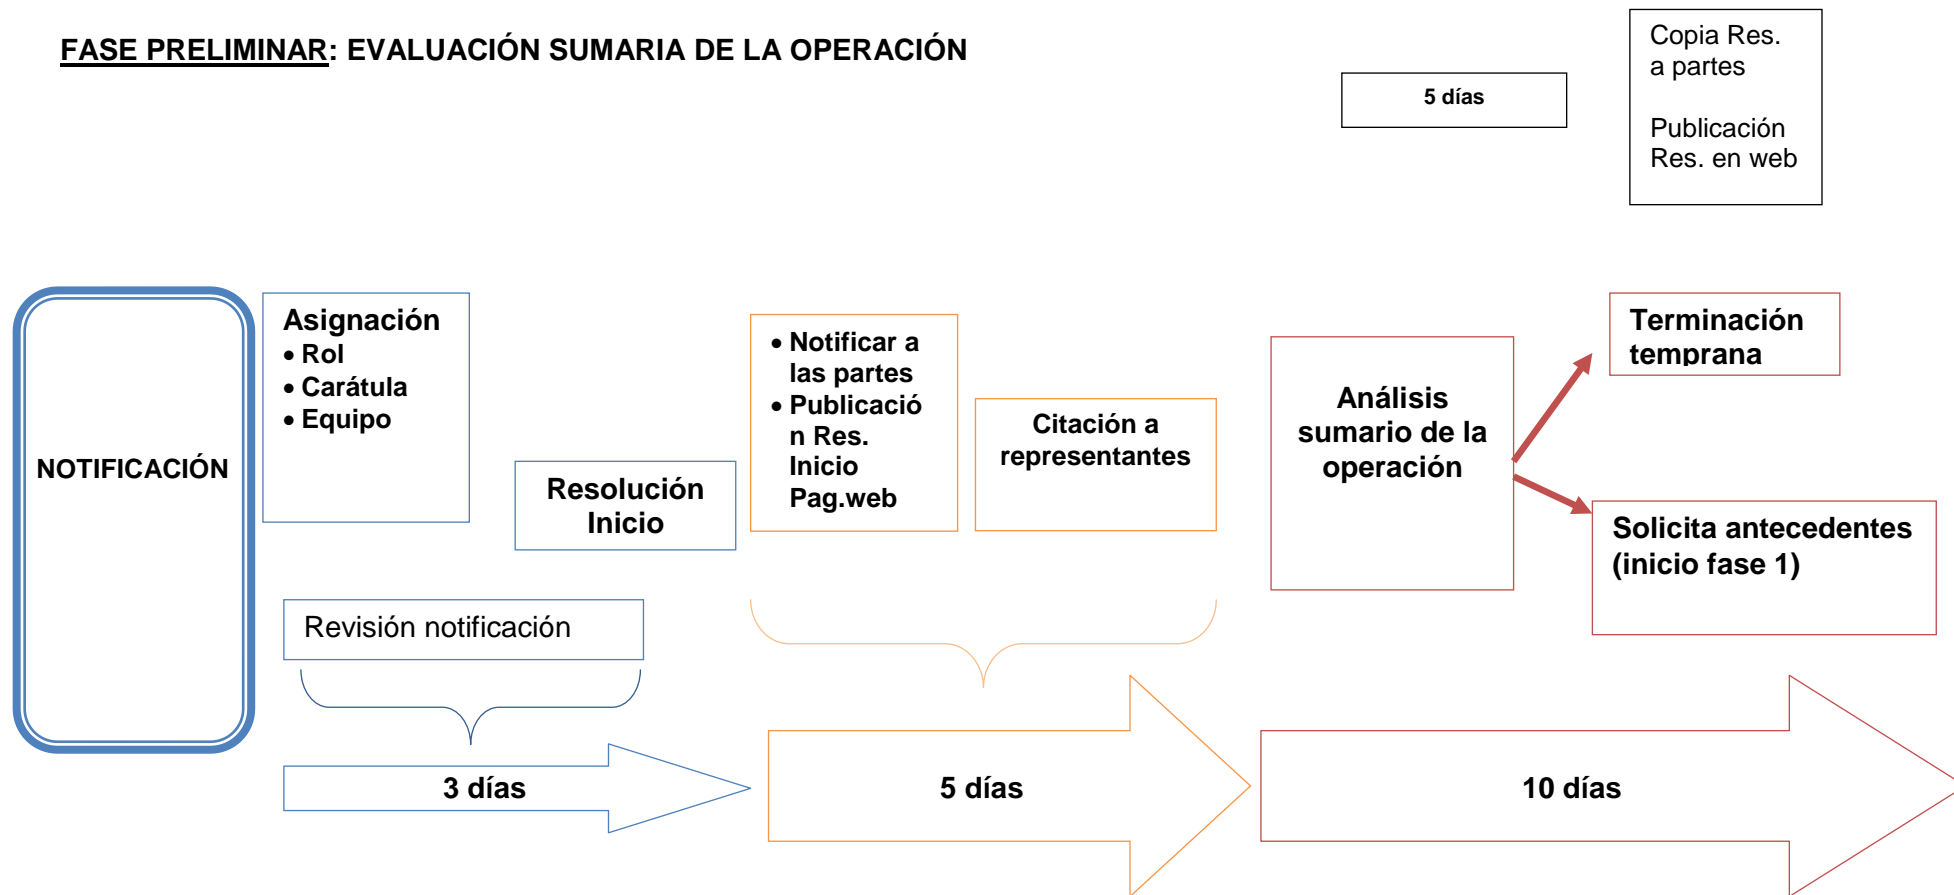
FASE PRELIMINAR: EVALUACIÓN SUMARIA DE LA OPERACIÓN

5 días

Copia Res. a partes

Publicación Res. en web

NOTIFICACIÓN

Asignación
• Rol
• Carátula
• Equipo

Resolución Inicio

• Notificar a las partes
• Publicación Res. Inicio Pag.web

Citación a representantes

Análisis sumario de la operación

Terminación temprana

Solicita antecedentes (inicio fase 1)

Revisión notificación

3 días

5 días

10 días